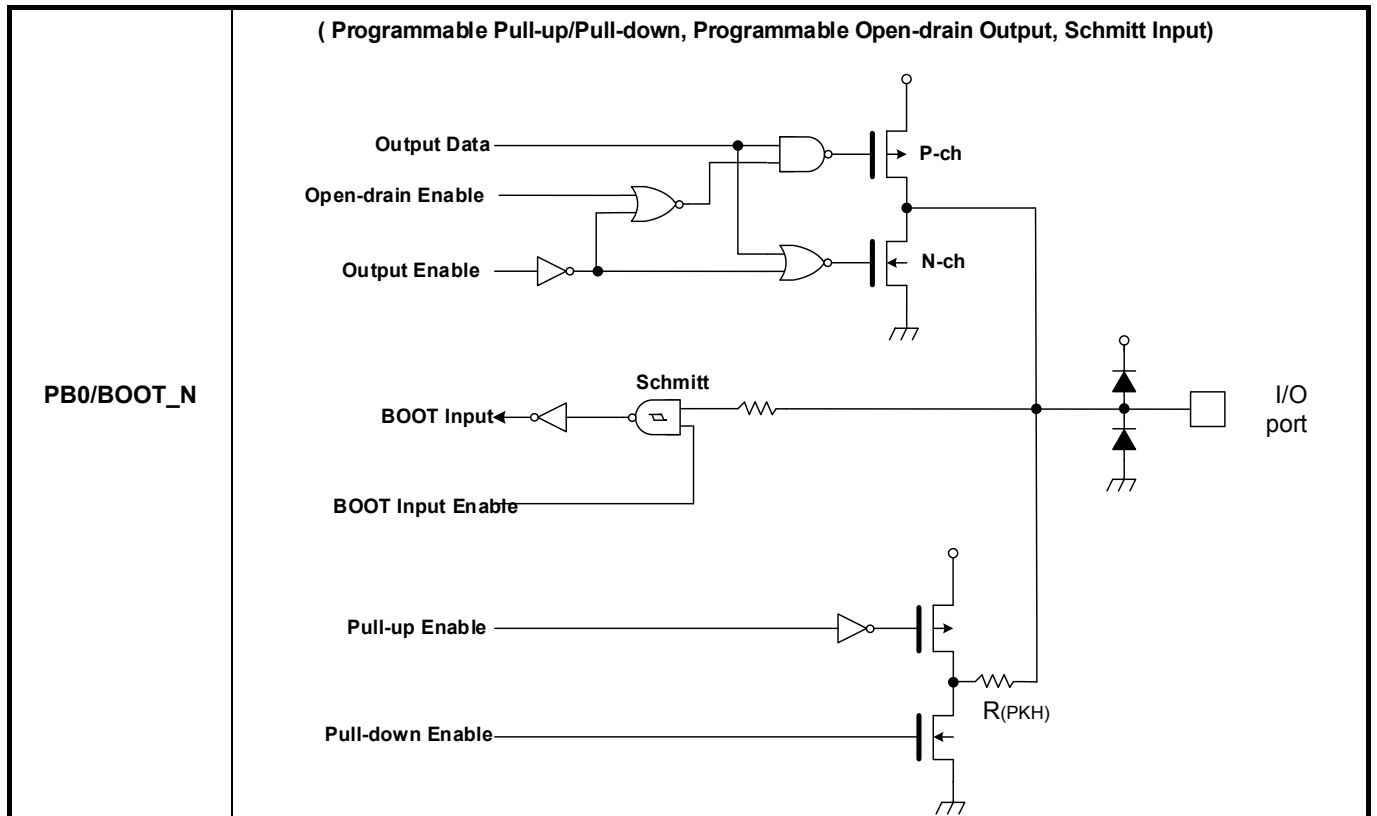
| PB0/BOOT_N | ( Programmable Pull-up/Pull-down, Programmable Open-drain Output, Schmitt Input) |
|---|---|

Output Data

P-ch

Open-drain Enable

Output Enable

N-ch

Schmitt

BOOT Input

I/O port

BOOT Input Enable

Pull-up Enable

$R_{(PKH)}$

Pull-down Enable